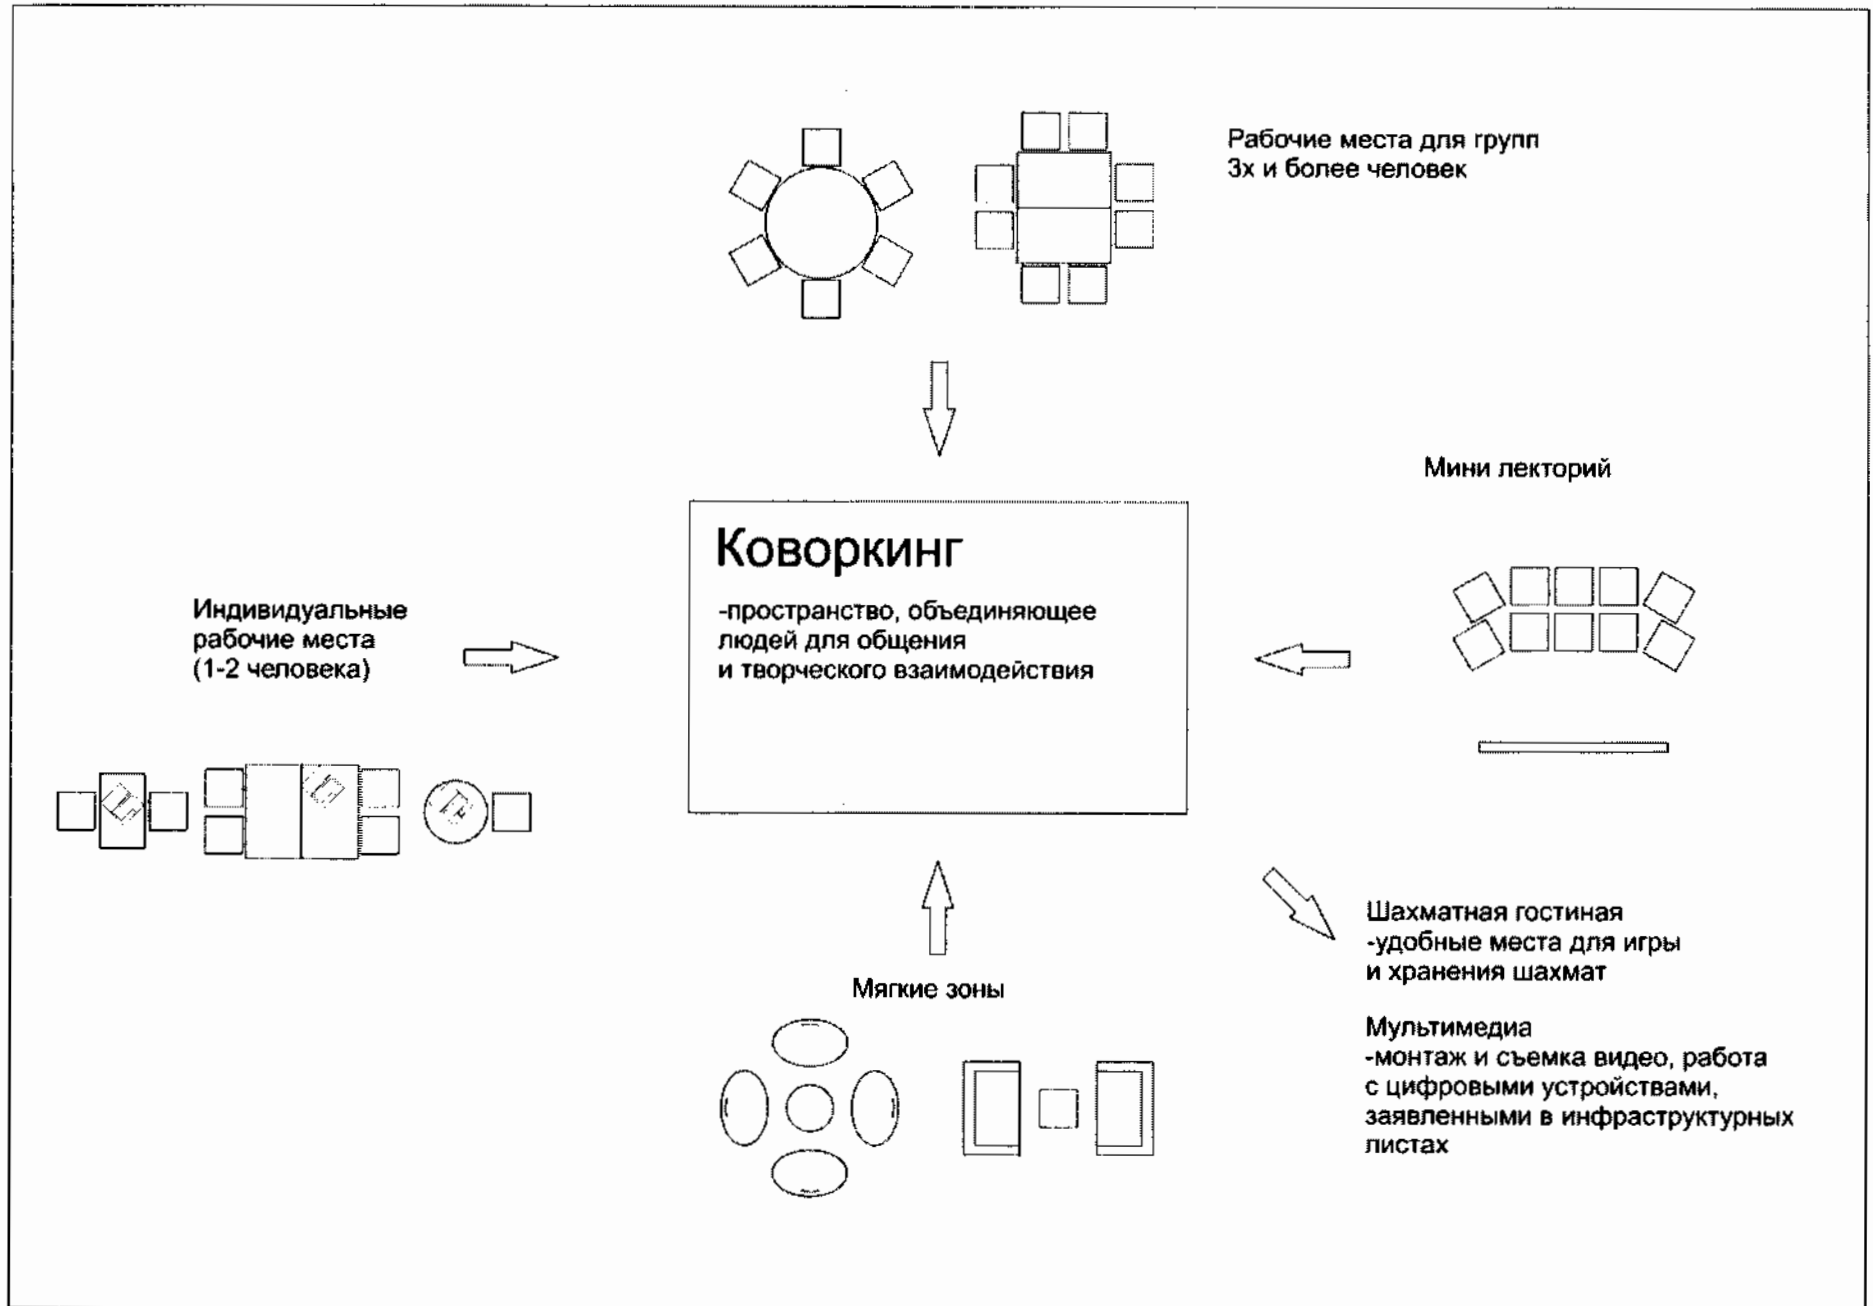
Рабочие места для групп 3х и более человек

Мини лекторий

Коворкинг

-пространство, объединяющее людей для общения и творческого взаимодействия

Индивидуальные рабочие места (1-2 человека)

Шахматная гостиная -удобные места для игры и хранения шахмат

Мультимедиа -монтаж и съемка видео, работа с цифровыми устройствами, заявленными в инфраструктурных листах

Мягкие зоны